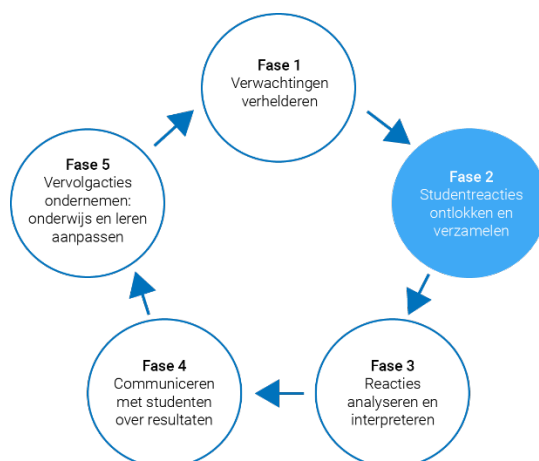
Fase 1
Verwachtingen verhelderen

Fase 2
Studentreacties ontlokken en verzamelen

Fase 3
Reacties analyseren en interpreteren

Fase 4
Communiceren met studenten over resultaten

Fase 5
Vervolgacties ondernemen: onderwijs en leren aanpassen